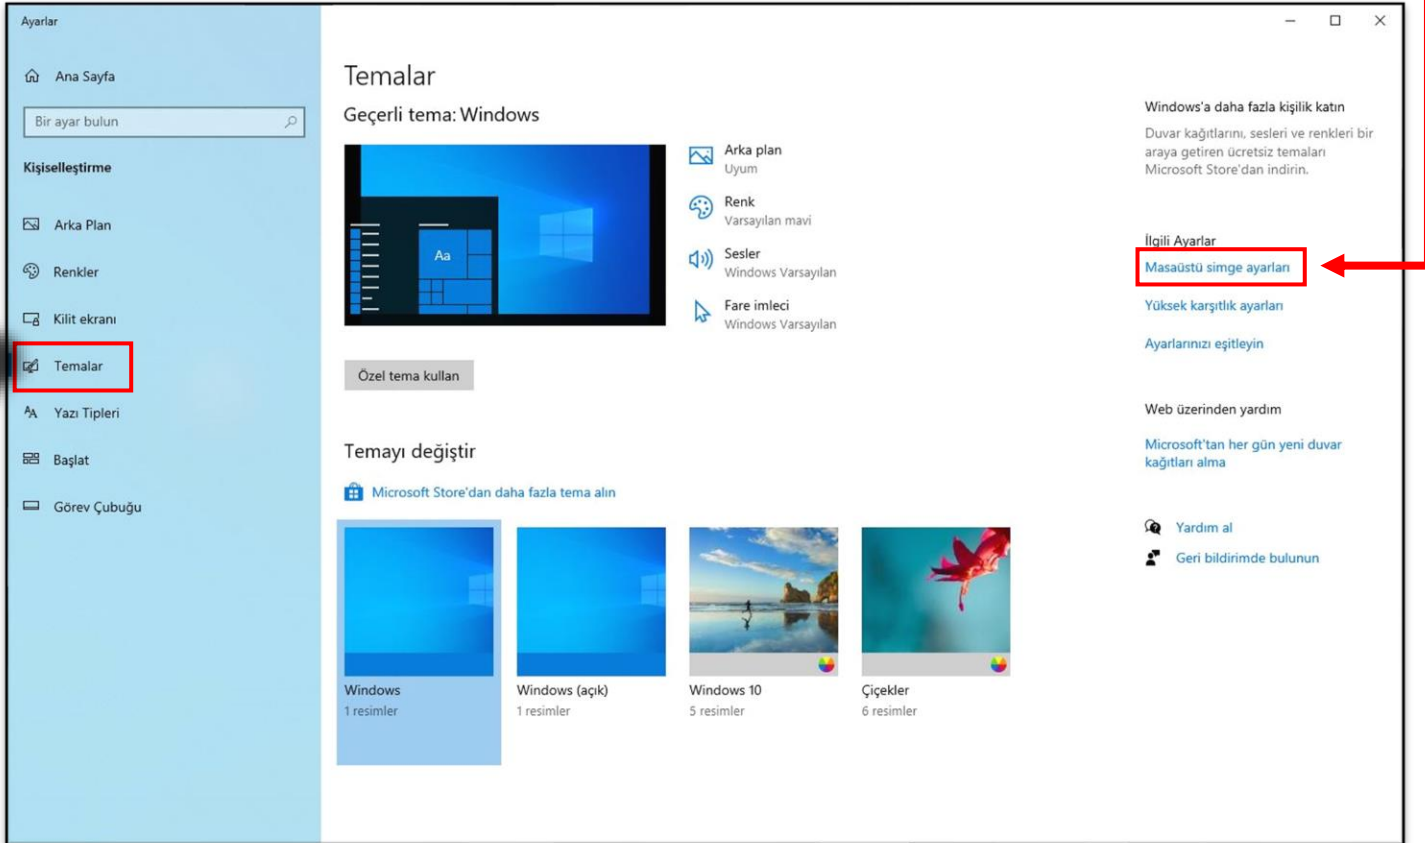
Ayarlar

Ana Sayfa

Bir ayar bulun

Kişiselleştirme

Arka Plan

Renkler

Kilit ekranı

Temalar

Yazı Tipleri

Başlat

Görev Çubuğu

Temalar

Geçerli tema: Windows

Aa

Arka plan
Uyum

Renk
Varsayılan mavi

Sesler
Windows Varsayılan

Fare imleci
Windows Varsayılan

Özel tema kullan

Temayı değiştir

Microsoft Store'dan daha fazla tema alın

Windows
1 resimler

Windows (açık)
1 resimler

Windows 10
5 resimler

Çiçekler
6 resimler

Windows'a daha fazla kişilik katın

Duvar kağıtlarını, sesleri ve renkleri bir araya getiren ücretsiz temaları Microsoft Store'dan indirin.

İlgili Ayarlar

Masaüstü simge ayarları

Yüksek karşıtlık ayarları

Ayarlarınızı eşitleyin

Web üzerinden yardım

Microsoft'tan her gün yeni duvar kağıtları alma

Yardım al

Geri bildirimde bulunun